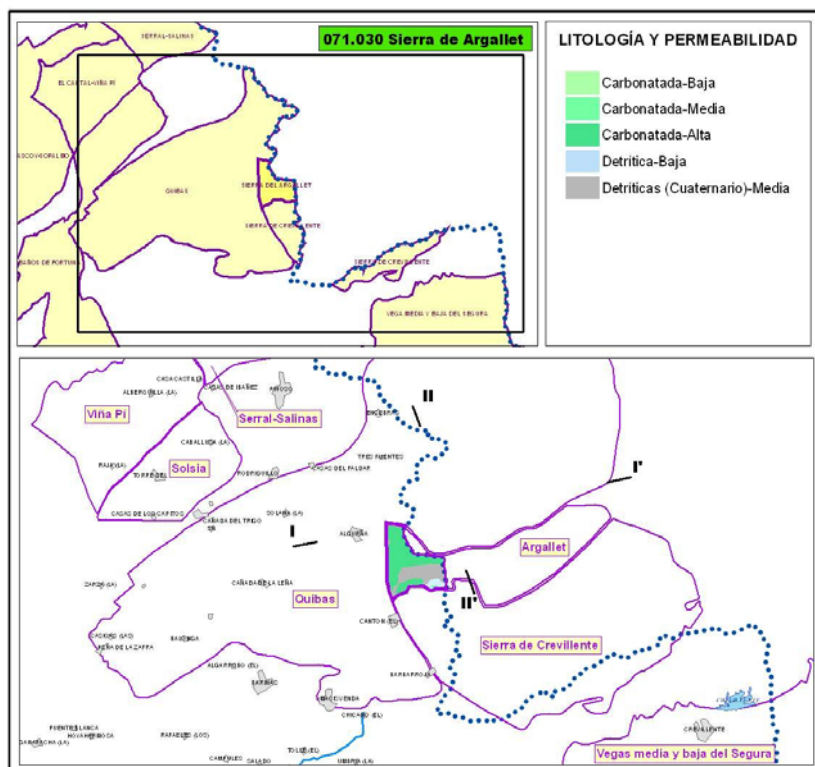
071.030 Sierra de Argallet

SERRAL-SALINAS

EL CANTAL-VIÑA PI

ESCOVO-PALBO

QUIBAS

SIERRA DEL ARGALLET

SIERRA DE CREVILLENTE

BAÑOS DE FORTUNA

SIERRA DE CREVILLENTE

VEGA MEDIA Y BAJA DEL SEGURA

LITOLOGÍA Y PERMEABILIDAD

Carbonatada-Baja

Carbonatada-Media

Carbonatada-Alta

Detritica-Baja

Detríticas (Cuaternario)-Media

CASA CASTILLO

ALBERQUILLA (LA)

CASAS DE IBAÑEZ

ABANIDO

Viña Pi

Serral-Salinas

II

CABALLUSA (LA)

TRES FUENTES

RAJA (LA)

TORRE DEL RICO

Solsia

POSTIGUILLO

CASAS DEL PALDAR

I'

CASAS DE LOS CAPITOS

CAÑADA DEL TRIGO

I

ALGAYADA

Argallet

ZARZA (LA)

CAÑADA DE LA LEÑA

Quibas

II'

CANTON (EL)

CACHIMO (LAS)

ERA DE LA ZAFRA

BARBUDA

Sierra de Crevillente

ALGARROBO (EL)

BARBARROJA

ABANILLA

MACHUENDA

CHICARO (EL)

FUENTES BLANCA

HOYA HERMOSA

SABINA SOLA (LA)

PARADERO (LOS)

CAMPILLOS

SALADO

TOLLE (EL)

UMBRIA (LA)

CREVILLENTE

Vegas media y baja del Segura